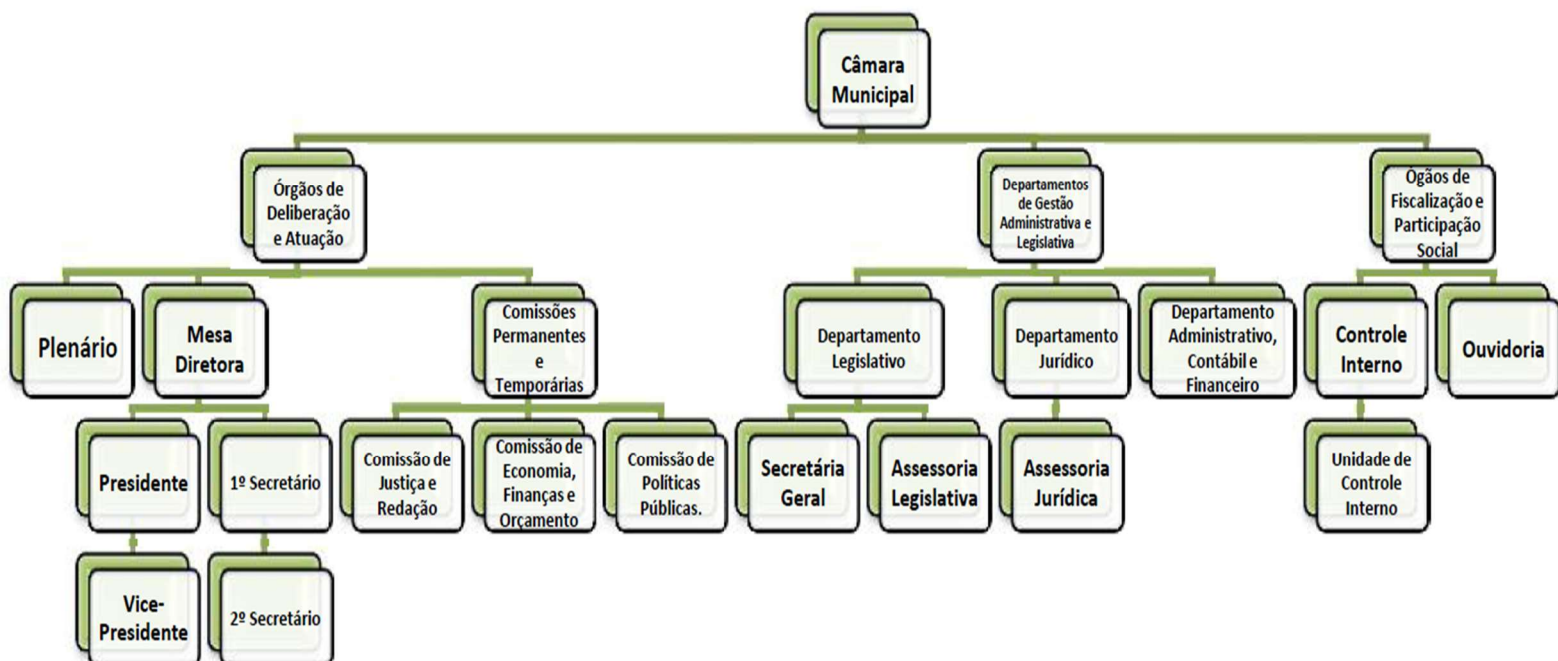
Câmara Municipal

Órgãos de Deliberação e Atuação

Departamentos de Gestão Administrativa e Legislativa

Ogãos de Fiscalização e Participação Social

Plenário

Mesa Diretora

Comissões Permanentes e Temporárias

Departamento Legislativo

Departamento Jurídico

Departamento Administrativo, Contábil e Financeiro

Controle Interno

Ouvidoria

Presidente

1º Secretário

Comissão de Justiça e Redação

Comissão de Economia, Finanças e Orçamento

Comissão de Políticas Públicas.

Secretária Geral

Assessoria Legislativa

Assessoria Jurídica

Unidade de Controle Interno

Vice-Presidente

2º Secretário